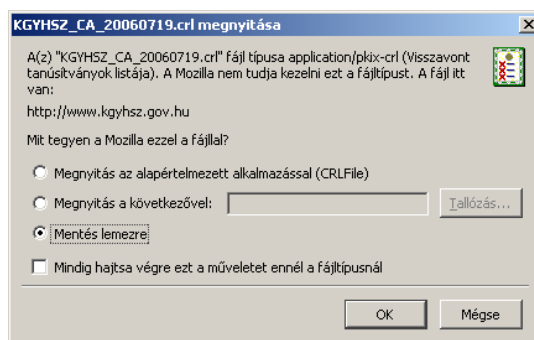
KGYHSZ_CA_20060719.crl megnyitása

A(z) "KGYHSZ_CA_20060719.crl" fájl típusa application/pkix-crl (Visszavont tanúsítványok listája). A Mozilla nem tudja kezelni ezt a fájltípust. A fájl itt van:

http://www.kgyhsz.gov.hu

Mit tegyen a Mozilla ezzel a fájllal?

Megnyitás az alapértelmezett alkalmazással (CRLFile)

Megnyitás a következővel:

Tallózás...

Mentés lemezre

Mindig hajtsa végre ezt a műveletet ennél a fájltípusnál

OK

Mégse